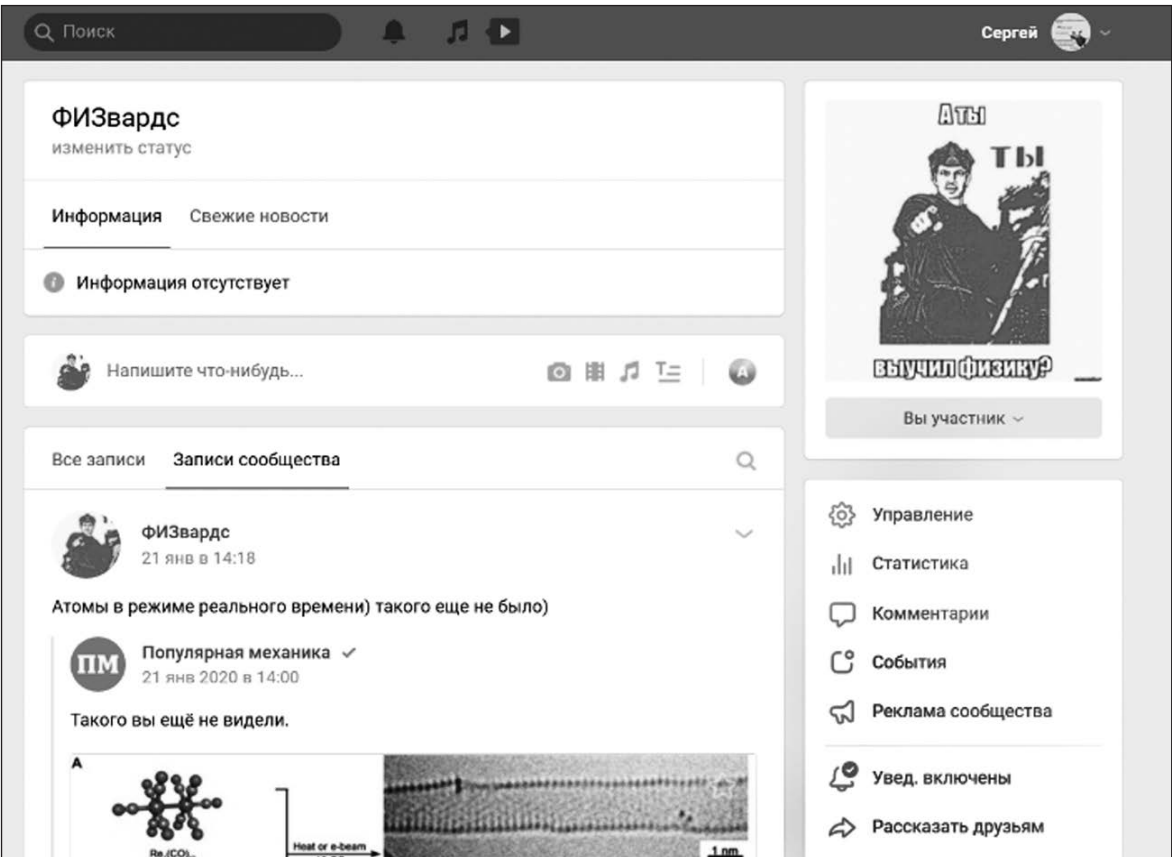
Поиск

Сергей

ФИЗвардс
изменить статус

Информация Свежие новости

Информация отсутствует

Напишите что-нибудь...

A

Все записи Записи сообщества

ФИЗвардс
21 янв в 14:18

Атомы в режиме реального времени) такого еще не было)

ПМ
Популярная механика
21 янв 2020 в 14:00

Такого вы ещё не видели.

A

Re$_2$(CO)$_{10}$

Heat or e-beam

1 nm

А ты
ТЫ
выучил физику?

Вы участник

Управление
Статистика
Комментарии
События
Реклама сообщества
Увед. включены
Рассказать друзьям